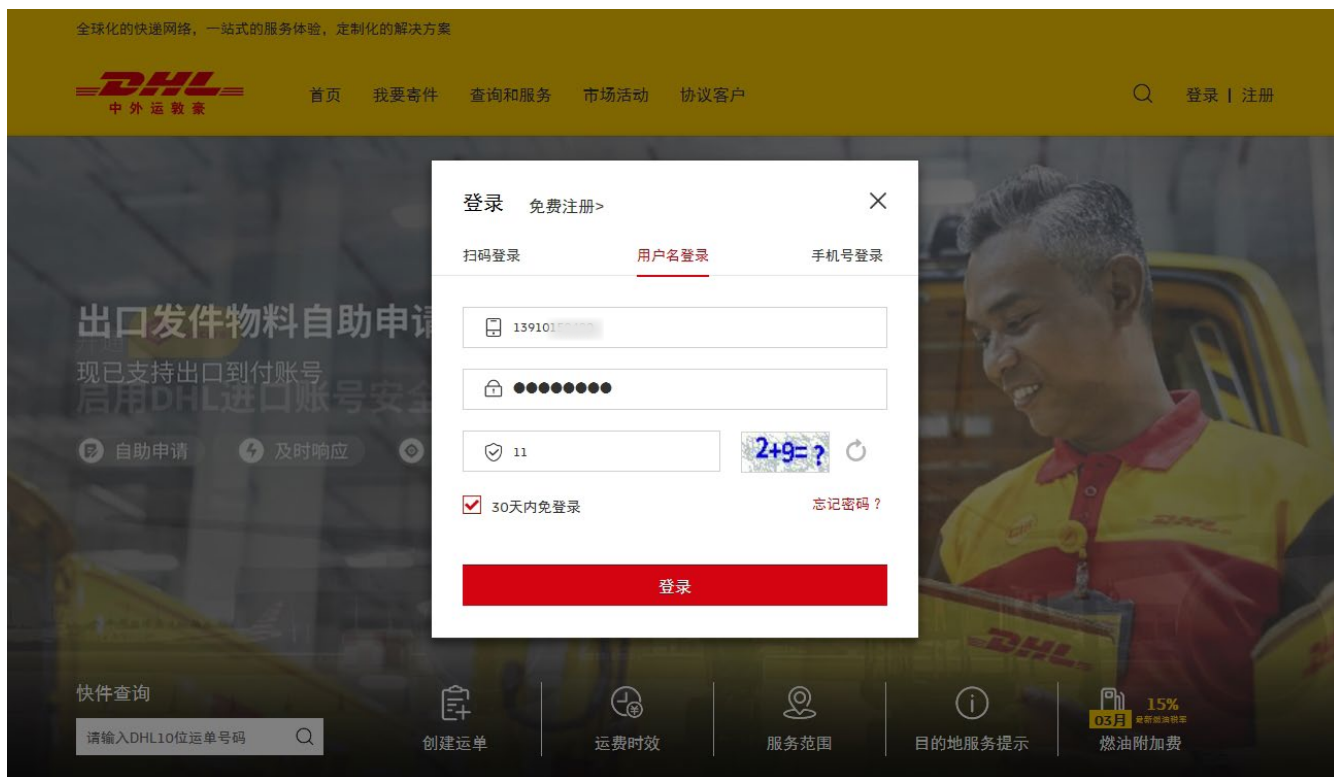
全球化的快递网络，一站式的服务体验，定制化的解决方案

DHL 中外运敦豪

首页 我要寄件 查询和服务 市场活动 协议客户

登录 | 注册

出口发件物料自助申请

现已支持出口到付账号

启用DHL进口账号安全

自助申请 及时响应

登录 免费注册>

扫码登录 用户名登录 手机号登录

13910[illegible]

●●●●●●●●

11

2+9=?

30天内免登录

忘记密码？

登录

快件查询

请输入DHL10位运单号码

创建运单 运费时效 服务范围 目的地服务提示

03月 15% 最新燃油税率

燃油附加费